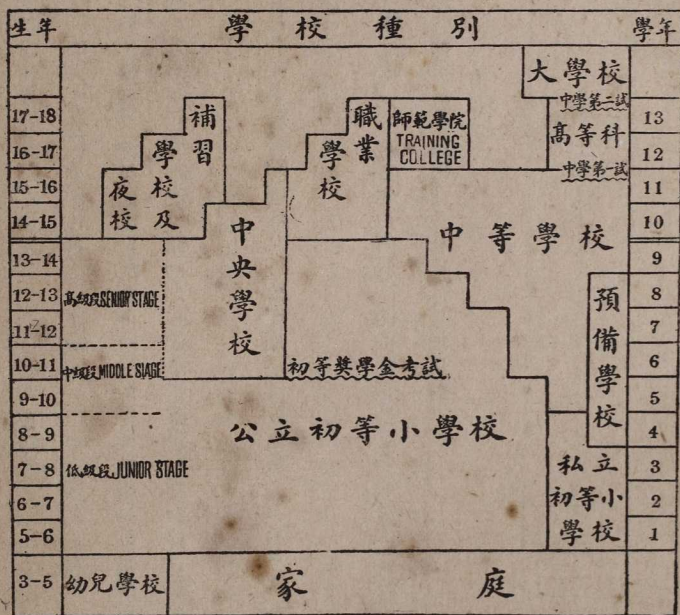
生年 學校種別 學年

17-18
16-17
15-16
14-15
13-14
12-13
11-12
10-11
9-10
8-9
7-8
6-7
5-6
3-5

補習學校及夜校

職業學校

師範學院 TRAINING COLLEGE

大學校

中學第二試

高等科

中學第一試

13
12
11
10
9
8
7
6
5
4
3
2
1

中等學校

中央學校

高級段 SENIOR STAGE

中級段 MIDDLE STAGE

初等獎學金考試

預備學校

公立初等小學校

低級段 JUNIOR STAGE

私立初等小學校

幼兒學校

家庭